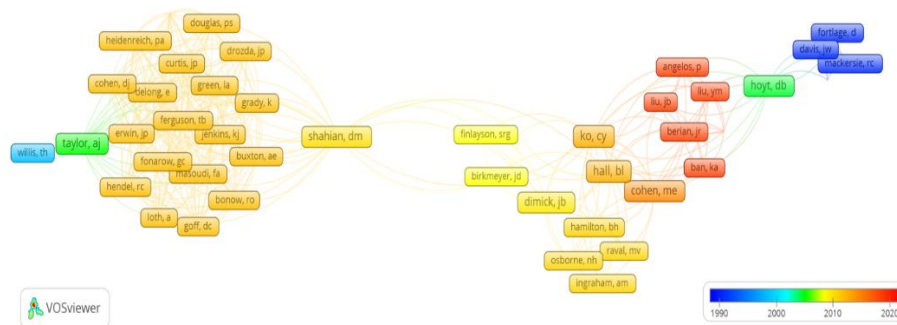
douglas, ps
heidenreich, pa
drozda, jp
curtis, jp
cohen, dj
green, la
delong, e
grady, k
willis, th
taylor, aj
ferguson, tb
erwin, jp
jenkins, kj
shahian, dm
fonarow, gc
buxton, ae
masoudi, fa
hendel, rc
bonow, ro
loth, a
goff, dc
finlayson, srg
birkmeyer, jd
ko, cy
hall, bl
cohen, me
dimick, jb
hamilton, bh
raval, mv
osborne, nh
ingraham, am
angelos, p
liu, jb
liu, ym
berian, jr
ban, ka
hoyt, db
fortlage, d
davis, jw
mackersie, rc
VOSviewer
1990
2000
2010
2020